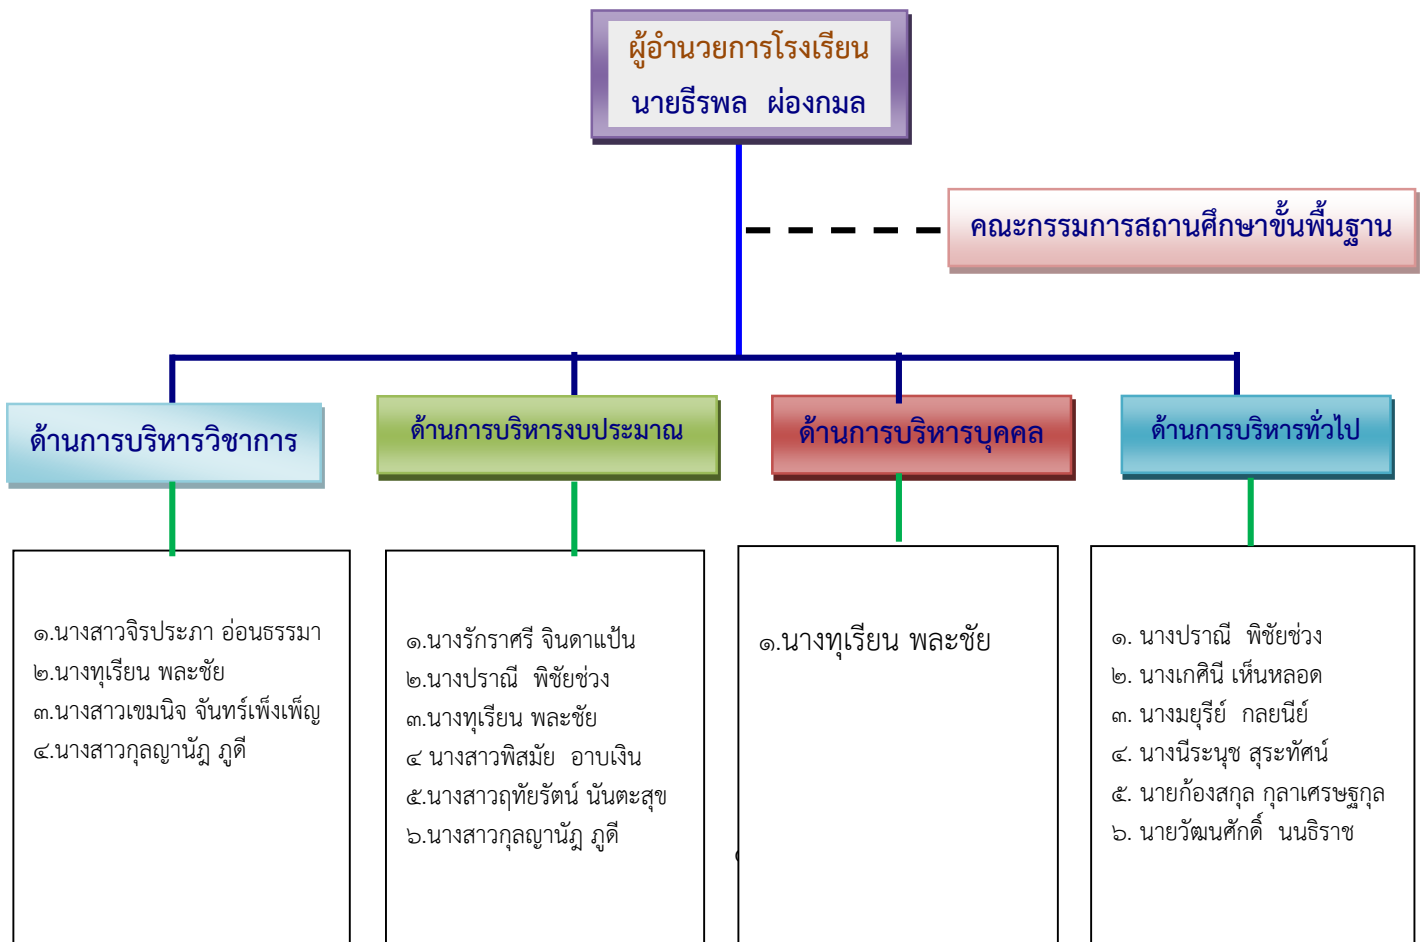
ผู้อำนวยการโรงเรียน
นายธีรพล ผ่องกมล

คณะกรรมการสถานศึกษาขั้นพื้นฐาน

ด้านการบริหารวิชาการ

ด้านการบริหารงบประมาณ

ด้านการบริหารบุคคล

ด้านการบริหารทั่วไป

๑.นางสาวจิรประภา อ่อนธรรมา
๒.นางทุเรียน พละชัย
๓.นางสาวเขมนิจ จันทร์เพ็งเพ็ญ
๔.นางสาวกุลญานัฎ ภูดี

๑.นางรักราศรี จินดาแป้น
๒.นางปราณี พิชัยช่วง
๓.นางทุเรียน พละชัย
๔ นางสาวพิสมัย อาบเงิน
๕.นางสาวฤทัยรัตน์ นันตะสุข
๖.นางสาวกุลญานัฎ ภูดี

๑.นางทุเรียน พละชัย

๑. นางปราณี พิชัยช่วง
๒. นางเกศินี เห็นหลอด
๓. นางมยุรีย์ กลยนีย์
๔. นางนีระนุช สุระทัศน์
๕. นายก้องสกุล กุลาเศรษฐกุล
๖. นายวัฒนศักดิ์ นนธิราช